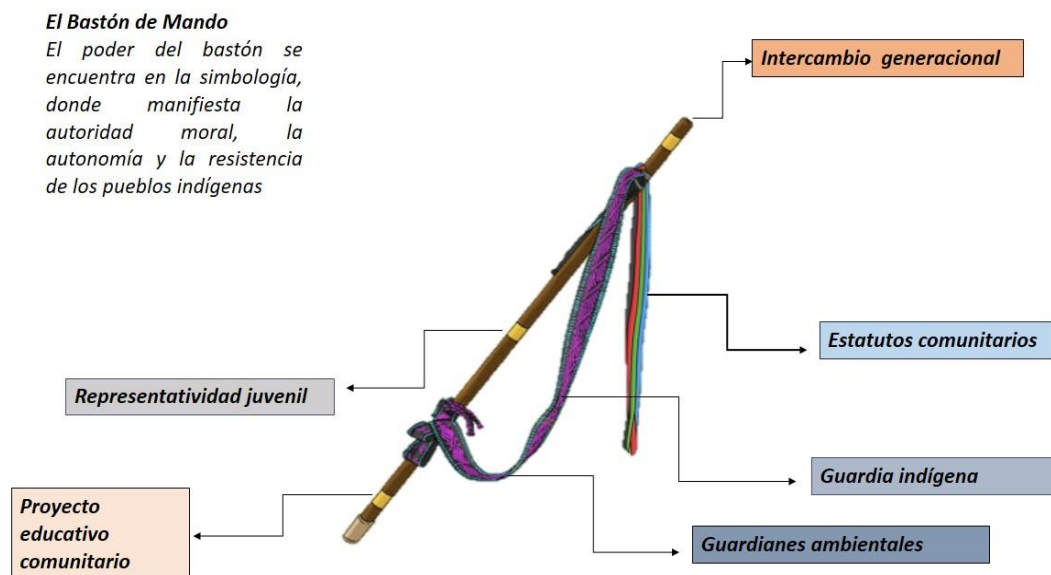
El Bastón de Mando

El poder del bastón se encuentra en la simbología, donde manifiesta la autoridad moral, la autonomía y la resistencia de los pueblos indígenas

Intercambio generacional

Estatutos comunitarios

Representatividad juvenil

Guardia indígena

Proyecto educativo comunitario

Guardianes ambientales